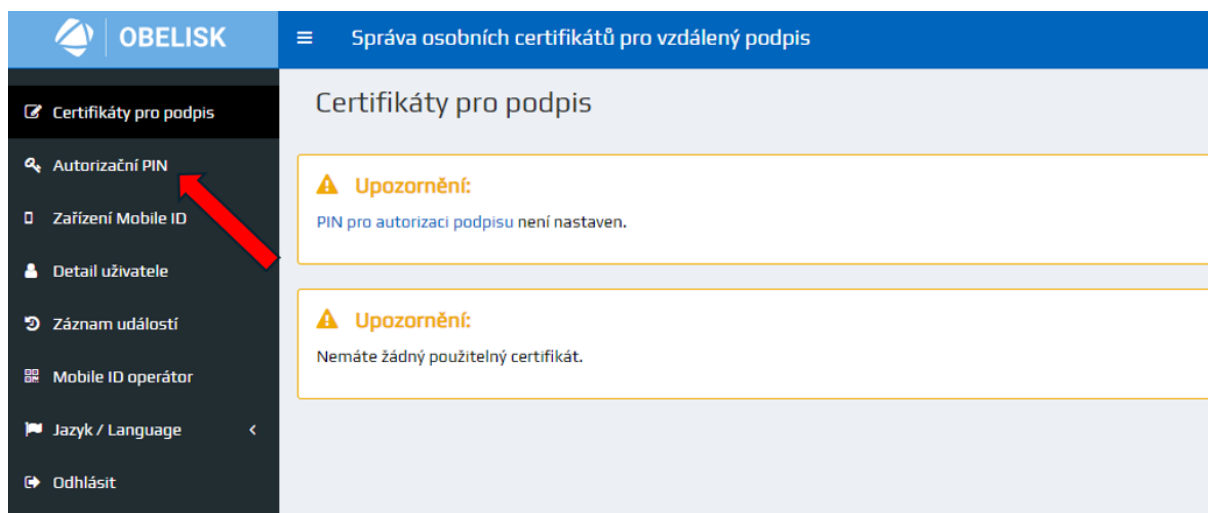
OBELISK

≡ Správa osobních certifikátů pro vzdálený podpis

Certifikáty pro podpis

Autorizační PIN

Zařízení Mobile ID

Detail uživatele

Záznam událostí

Mobile ID operátor

Jazyk / Language

Odhlásit

Certifikáty pro podpis

Upozornění:

PIN pro autorizaci podpisu není nastaven.

Upozornění:

Nemáte žádný použitelný certifikát.